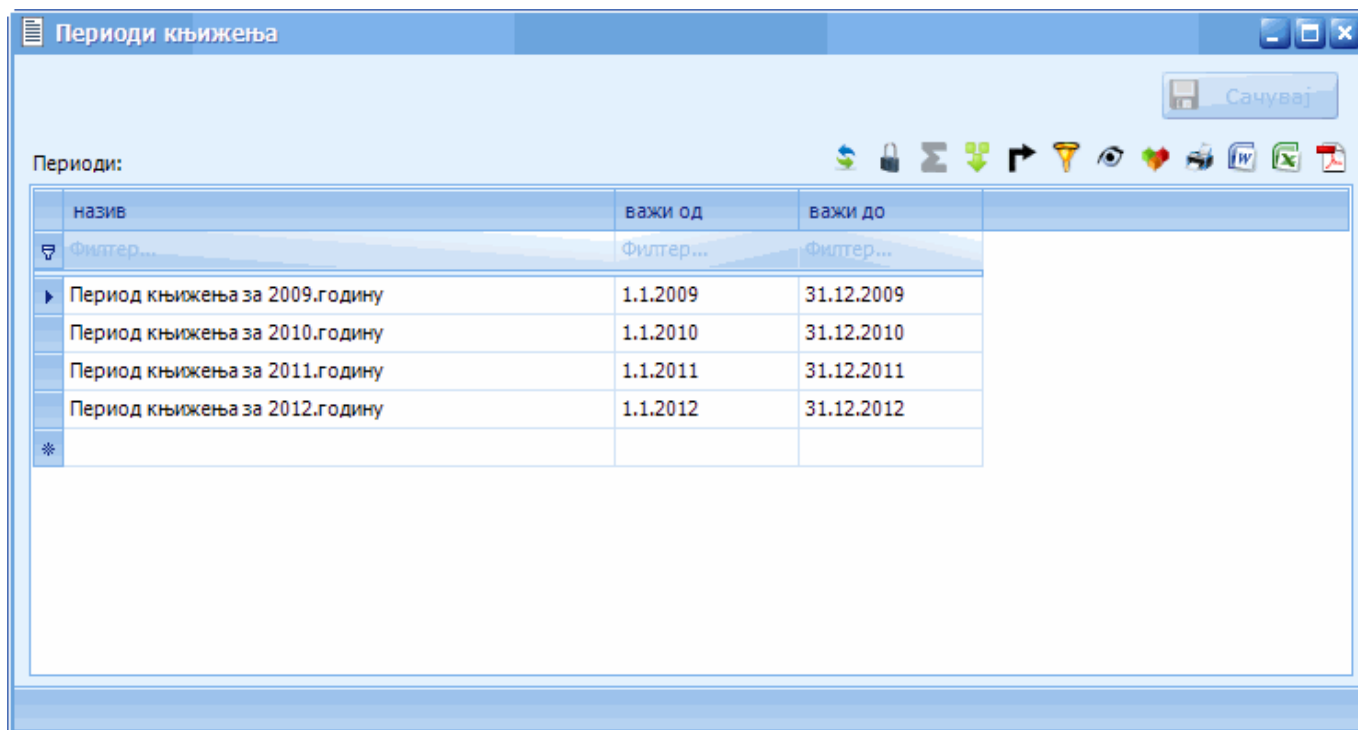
Периоди књижења

Сачувај

Периоди:

| назив | важи од | важи до |
|---|---|---|
| Филтер... | Филтер... | Филтер... |
| Период књижења за 2009.годину | 1.1.2009 | 31.12.2009 |
| Период књижења за 2010.годину | 1.1.2010 | 31.12.2010 |
| Период књижења за 2011.годину | 1.1.2011 | 31.12.2011 |
| Период књижења за 2012.годину | 1.1.2012 | 31.12.2012 |